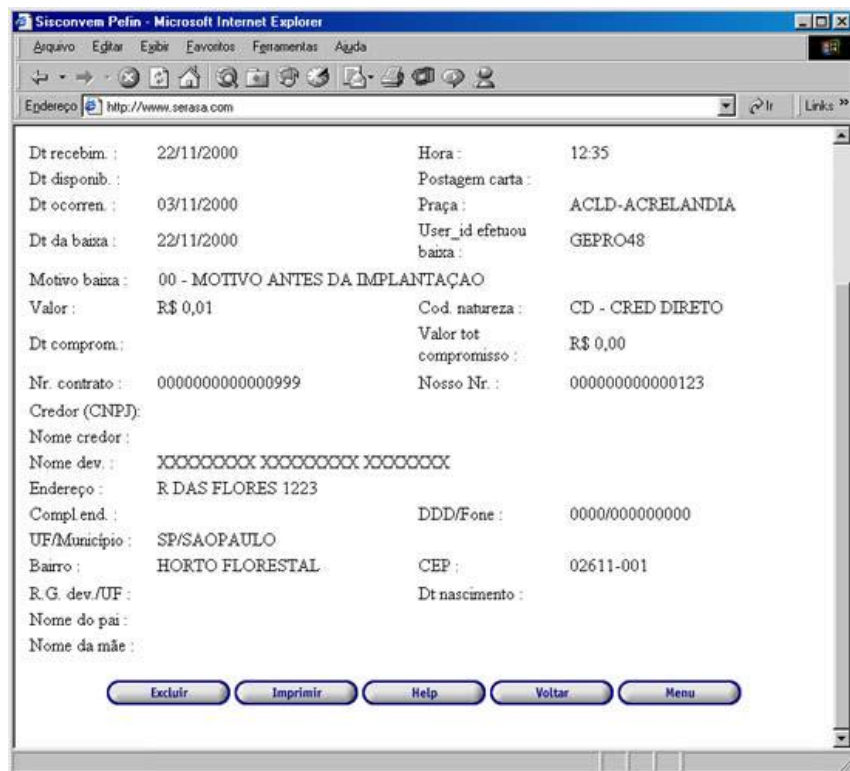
Sisconvem Pefin - Microsoft Internet Explorer

Arquivo Editar Exibir Favoritos Ferramentas Ajuda

Endereço http://www.serasa.com

Ir Links »

| | | | |
|---|---|---|---|
| Dt recebim.: | 22/11/2000 | Hora: | 12:35 |
| Dt disponib.: | | Postagem carta: | |
| Dt ocorren.: | 03/11/2000 | Praça: | ACLD-ACRELANDIA |
| Dt da baixa: | 22/11/2000 | User_id efetuou baixa: | GEPRO48 |
| Motivo baixa: | 00 - MOTIVO ANTES DA IMPLANTAÇAO | | |
| Valor: | R$ 0,01 | Cod. natureza: | CD - CRED DIRETO |
| Dt comprom.: | | Valor tot compromisso: | R$ 0,00 |
| Nr. contrato: | 0000000000000999 | Nosso Nr.: | 000000000000123 |
| Credor (CNPJ): | | | |
| Nome credor: | | | |
| Nome dev.: | XXXXXXXX XXXXXXXX XXXXXXX | | |
| Endereço: | R DAS FLORES 1223 | | |
| Compl.end.: | | DDD/Fone: | 0000/000000000 |
| UF/Município: | SP/SAOPAULO | | |
| Bairro: | HORTO FLORESTAL | CEP: | 02611-001 |
| R.G. dev./UF: | | Dt nascimento: | |
| Nome do pai: | | | |
| Nome da mãe: | | | |

Excluir Imprimir Help Voltar Menu